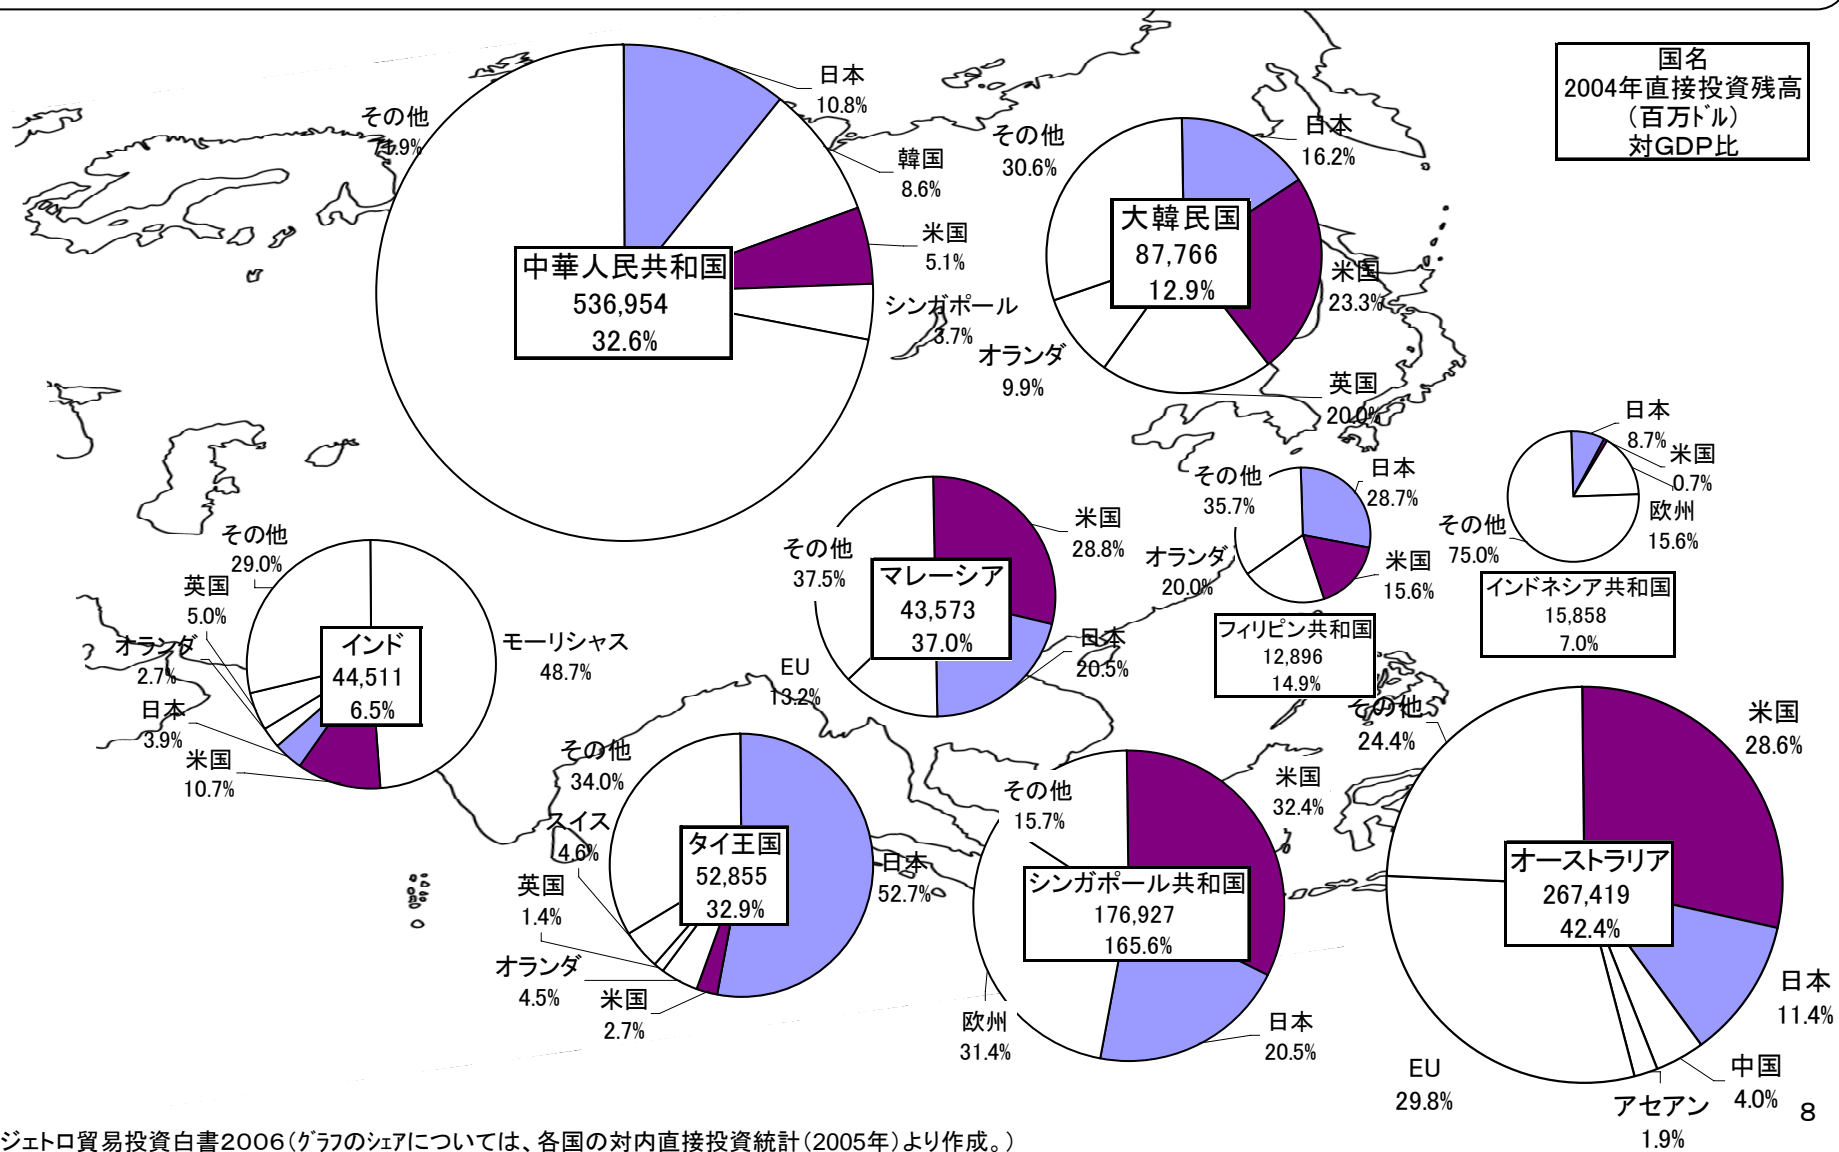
国名
2004年直接投資残高
（百万ドル）
対GDP比

中華人民共和国
536,954
32.6%
日本
10.8%
韓国
8.6%
米国
5.1%
シンガポール
3.7%
その他
71.9%

大韓民国
87,766
12.9%
日本
16.2%
米国
23.3%
英国
20.0%
オランダ
9.9%
その他
30.6%

インドネシア共和国
15,858
7.0%
日本
8.7%
米国
0.7%
欧州
15.6%
その他
75.0%

フィリピン共和国
12,896
14.9%
日本
28.7%
米国
15.6%
オランダ
20.0%
その他
35.7%

マレーシア
43,573
37.0%
米国
28.8%
日本
20.5%
EU
13.2%
その他
37.5%

インド
44,511
6.5%
モーリシャス
48.7%
米国
10.7%
日本
3.9%
オランダ
2.7%
英国
5.0%
その他
29.0%

タイ王国
52,855
32.9%
日本
52.7%
米国
2.7%
オランダ
4.5%
英国
1.4%
スイス
4.6%
その他
34.0%

シンガポール共和国
176,927
165.6%
米国
32.4%
日本
20.5%
欧州
31.4%
その他
15.7%

オーストラリア
267,419
42.4%
米国
28.6%
日本
11.4%
中国
4.0%
アセアン
1.9%
EU
29.8%
その他
24.4%

8

ジェトロ貿易投資白書2006（グラフのシェアについては、各国の対内直接投資統計（2005年）より作成。）